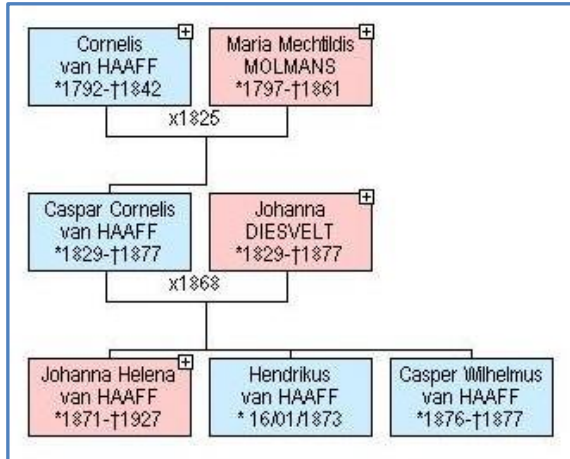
Cornelis van HAAFF *1792-†1842

Maria Mechtildis MOLMANS *1797-†1861

x1825

Caspar Cornelis van HAAFF *1829-†1877

Johanna DIESVELT *1829-†1877

x1868

Johanna Helena van HAAFF *1871-†1927

Hendrikus van HAAFF * 16/01/1873

Casper Wilhelmus van HAAFF *1876-†1877